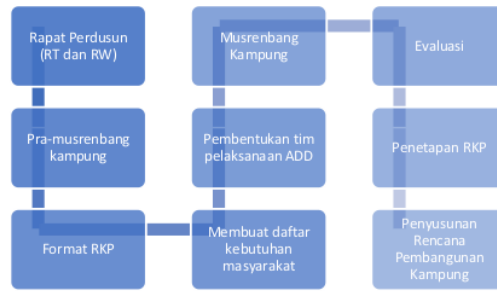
Rapat Perdusun (RT dan RW)

Pra-musrenbang kampung

Format RKP

Musrenbang Kampung

Pembentukan tim pelaksanaan ADD

Membuat daftar kebutuhan masyarakat

Evaluasi

Penetapan RKP

Penyusunan Rencana Pembangunan Kampung